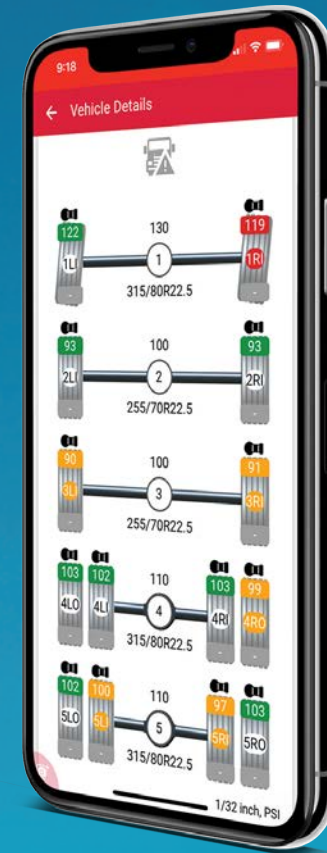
9:18

Vehicle Details

122
1LI
130
1
315/80R22.5
119
1RI

93
2LI
100
2
255/70R22.5
93
2RI

90
3LI
100
3
255/70R22.5
91
3RI

103
4LO
102
4LI
110
4
315/80R22.5
103
4RI
99
4RO

102
5LO
100
5LI
110
5
315/80R22.5
97
5RI
103
5RO

1/32 inch, PSI